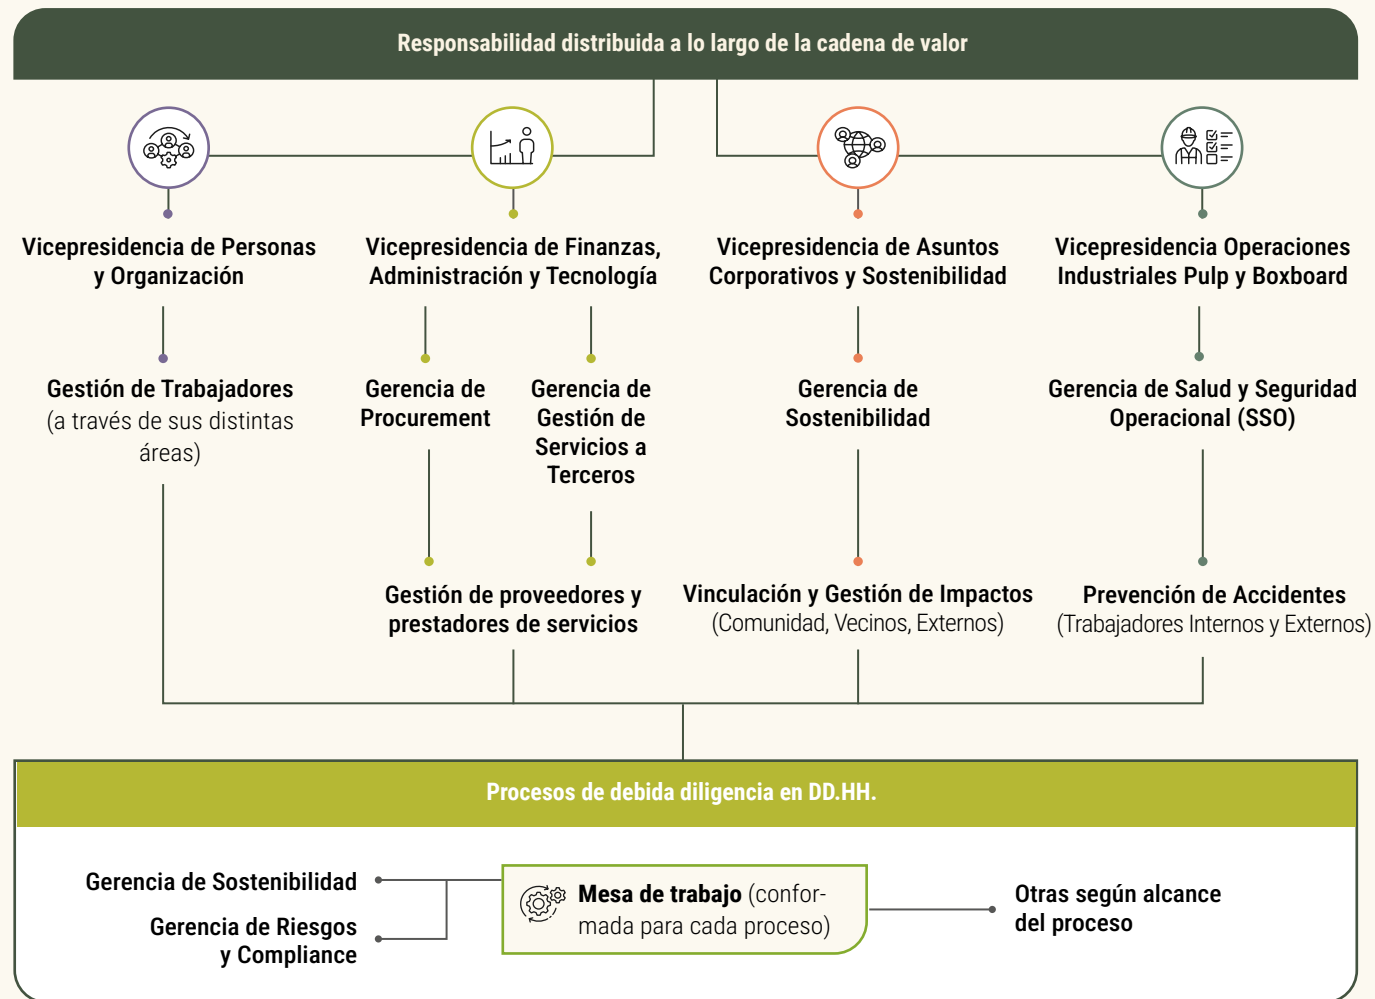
Responsabilidad distribuida a lo largo de la cadena de valor

Vicepresidencia de Personas y Organización

Gestión de Trabajadores (a través de sus distintas áreas)

Vicepresidencia de Finanzas, Administración y Tecnología

Gerencia de Procurement

Gerencia de Gestión de Servicios a Terceros

Gestión de proveedores y prestadores de servicios

Vicepresidencia de Asuntos Corporativos y Sostenibilidad

Gerencia de Sostenibilidad

Vinculación y Gestión de Impactos (Comunidad, Vecinos, Externos)

Vicepresidencia Operaciones Industriales Pulp y Boxboard

Gerencia de Salud y Seguridad Operacional (SSO)

Prevención de Accidentes (Trabajadores Internos y Externos)

Procesos de debida diligencia en DD.HH.

Gerencia de Sostenibilidad

Gerencia de Riesgos y Compliance

Mesa de trabajo (conformada para cada proceso)

Otras según alcance del proceso